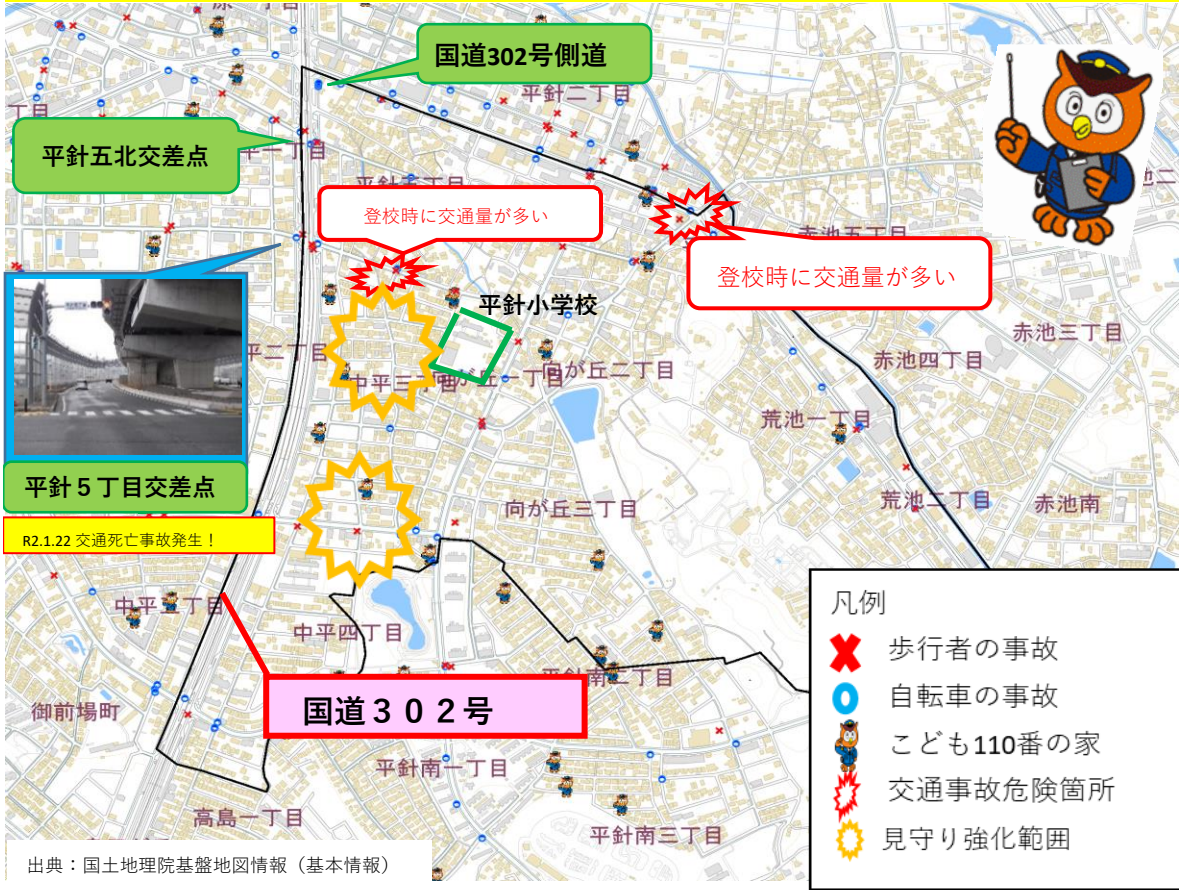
国道302号側道

平針五北交差点

登校時に交通量が多い

登校時に交通量が多い

平針小学校

平針５丁目交差点

R2.1.22 交通死亡事故発生！

国道３０２号

平針二丁目
赤池五丁目
赤池三丁目
赤池四丁目
向が丘二丁目
荒池一丁目
荒池二丁目
赤池南
向が丘三丁目
中平三丁目
中平四丁目
平針南二丁目
平針南一丁目
平針南三丁目
御前場町
高島一丁目

凡例
歩行者の事故
自転車の事故
こども110番の家
交通事故危険箇所
見守り強化範囲

出典：国土地理院基盤地図情報（基本情報）